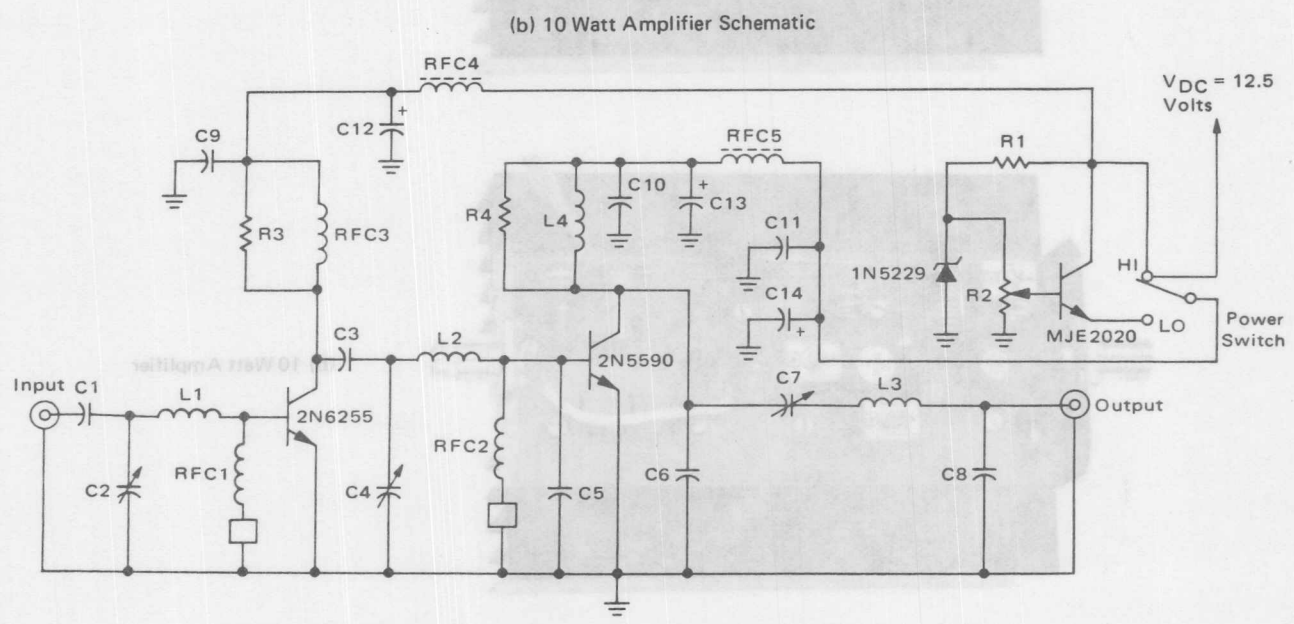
(b) 10 Watt Amplifier Schematic

RFC4

$V_{DC}$ = 12.5 Volts

C9

C12

RFC5

R1

R3

RFC3

R4

L4

C10

C13

C11

1N5229

R2

HI

C14

LO

MJE2020

Power Switch

C3

L2

2N5590

Input

C1

L1

2N6255

C7

L3

Output

RFC1

RFC2

C2

C4

C5

C6

C8